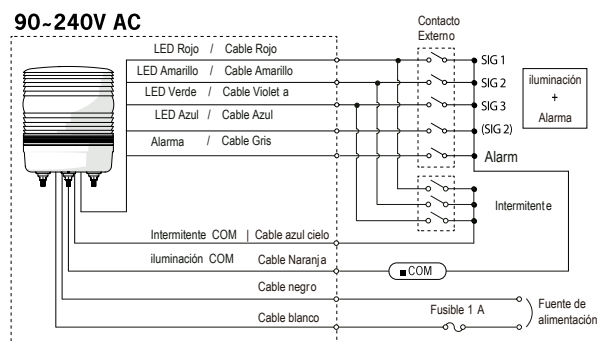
90~240V AC

Contacto Externo

LED Rojo / Cable Rojo
LED Amarillo / Cable Amarillo
LED Verde / Cable Violet a
LED Azul / Cable Azul
Alarma / Cable Gris

SIG 1
SIG 2
SIG 3
(SIG 2)
Alarm

iluminación + Alarma

Intermitente

Intermitente COM | Cable azul cielo
iluminación COM Cable Naranja
COM
Cable negro
Cable blanco
Fusible 1 A
Fuente de alimentación